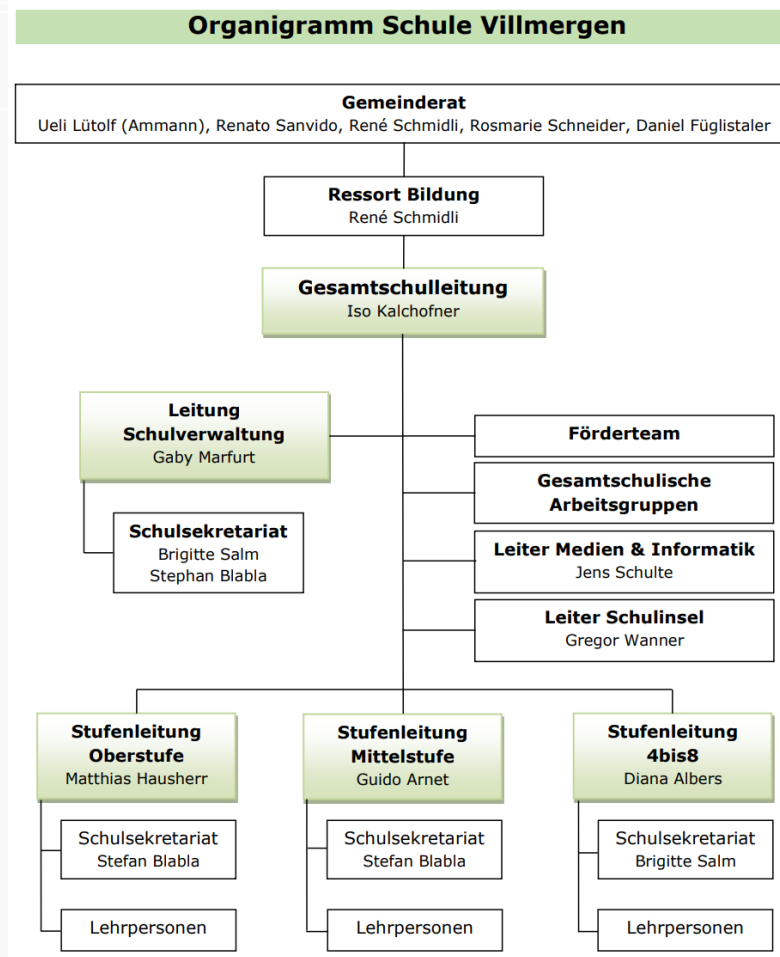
Organigramm Schule Villmergen

Gemeinderat
Ueli Lütolf (Ammann), Renato Sanvido, René Schmidli, Rosmarie Schneider, Daniel Füglistaler

Ressort Bildung
René Schmidli

Gesamtschulleitung
Iso Kalchofner

Leitung Schulverwaltung
Gaby Marfurt

Schulsekretariat
Brigitte Salm
Stephan Blabla

Förderteam

Gesamtschulische Arbeitsgruppen

Leiter Medien & Informatik
Jens Schulte

Leiter Schulinsel
Gregor Wanner

Stufenleitung Oberstufe
Matthias Hausherr

Schulsekretariat
Stefan Blabla

Lehrpersonen

Stufenleitung Mittelstufe
Guido Arnet

Schulsekretariat
Stefan Blabla

Lehrpersonen

Stufenleitung 4bis8
Diana Albers

Schulsekretariat
Brigitte Salm

Lehrpersonen